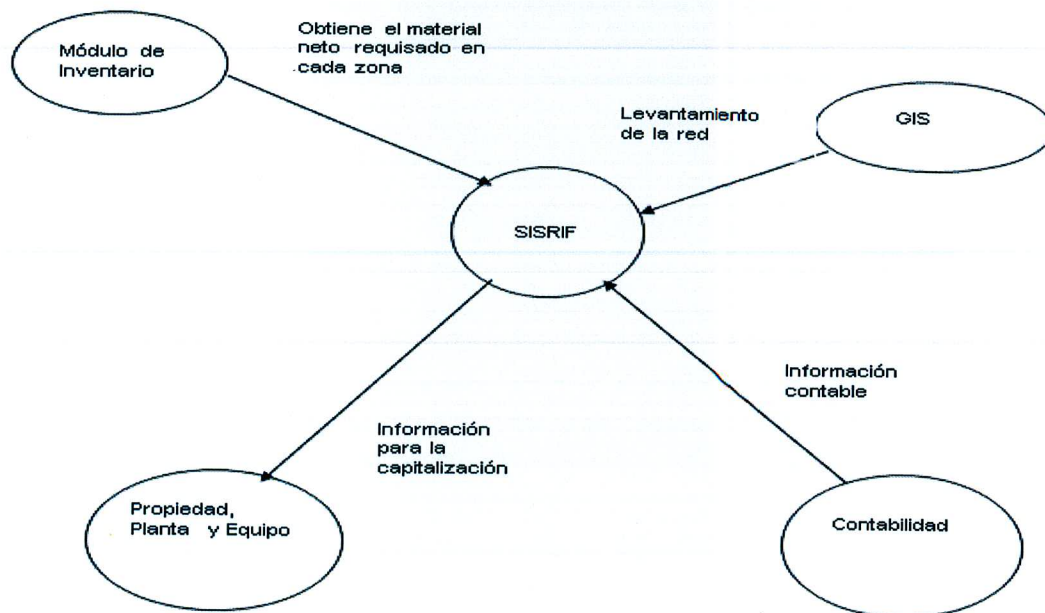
Módulo de Inventario

Obtiene el material neto requisado en cada zona

Levantamiento de la red

GIS

SISRIF

Información contable

Información para la capitalización

Propiedad, Planta y Equipo

Contabilidad